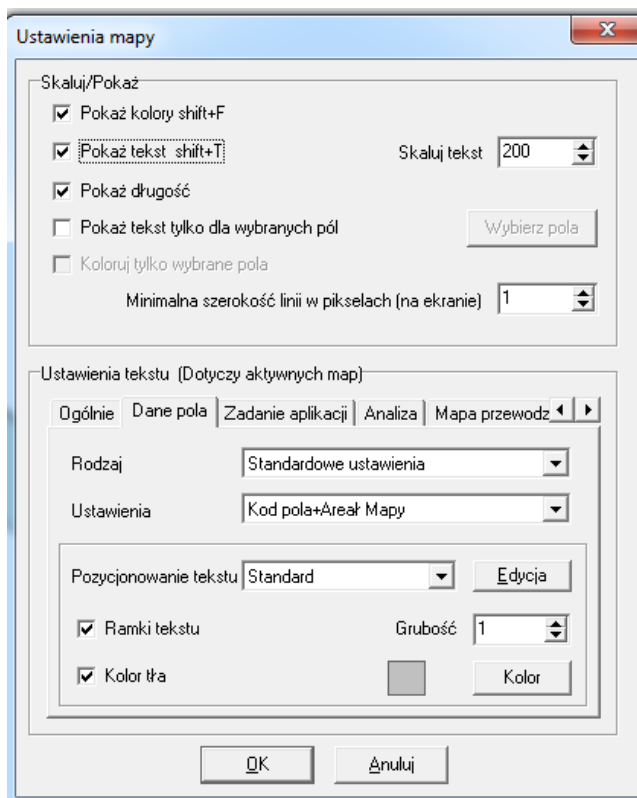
Ustawienia mapy

Skaluj/Pokaż

Pokaż kolory shift+F

Pokaż tekst shift+T

Skaluj tekst 200

Pokaż długość

Pokaż tekst tylko dla wybranych pól

Wybierz pola

Koloruj tylko wybrane pola

Minimalna szerokość linii w pikselach (na ekranie) 1

Ustawienia tekstu (Dotyczy aktywnych map)

Ogólnie | Dane pola | Zadanie aplikacji | Analiza | Mapa przewodz

Rodzaj Standardowe ustawienia

Ustawienia Kod pola+Areał Mapy

Pozycjonowanie tekstu Standard

Edycja

Ramki tekstu

Grubość 1

Kolor tła

Kolor

OK

Anuluj